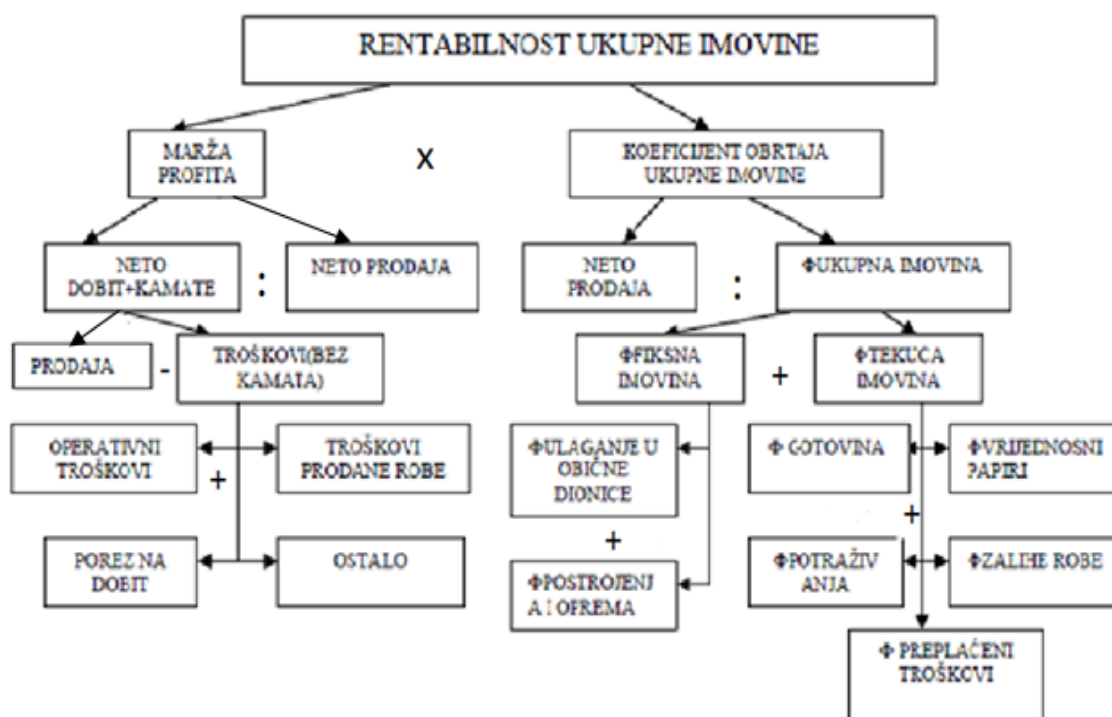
RENTABILNOST UKUPNE IMOVINE

MARŽA PROFITA

X

KOEFICIJENT OBRTAJA UKUPNE IMOVINE

NETO DOBIT+KAMATE

:

NETO PRODAJA

NETO PRODAJA

:

ΦUKUPNA IMOVINA

PRODAJA

-

TROŠKOVI(BEZ KAMATA)

ΦFIKSNA IMOVINA

+

ΦTEKUĆA IMOVINA

OPERATIVNI TROŠKOVI

+

TROŠKOVI PRODANE ROBE

ΦULAGANJE U OBIČNE DIONICE

+

Φ GOTOVINA

ΦVRIJEDNOSNI PAPIRI

+

POREZ NA DOBIT

OSTALO

ΦPOSTROJENJ A I OFREMA

ΦPOTRAŽIV ANJA

ΦZALIHE ROBE

Φ PREPLAĆENI TROŠKOVI